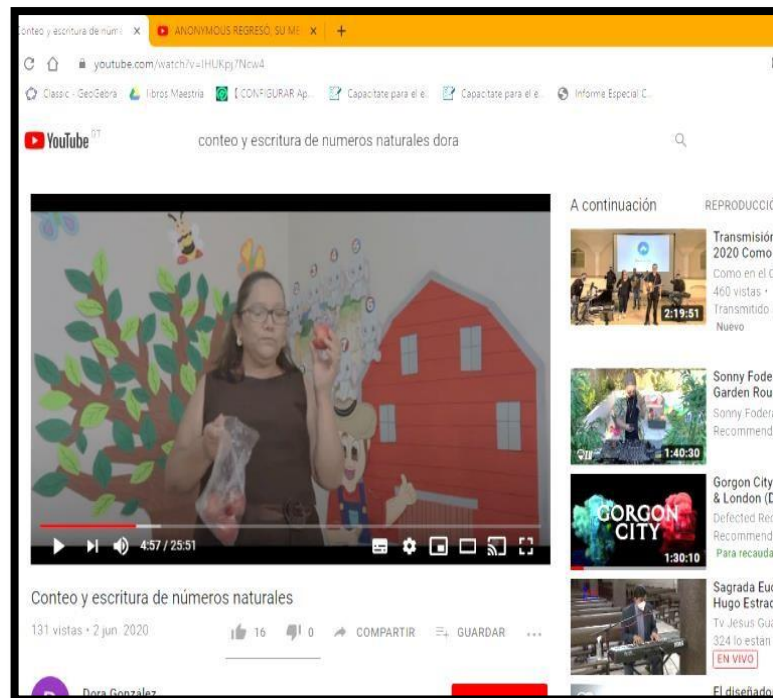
onteo y escritura de núm X | ANONYMOUS REGRESÓ, SU ME X | +

youtube.com/watch?v=IHUKpj7Ncw4

Classic - GeoGebra | libros Maestria | [CONFIGURAR Ap... | Capacitate para el e... | Capacitate para el e... | Informe Especial C...

YouTube GT

conteo y escritura de numeros naturales dora

4:57 / 25:51

Conteo y escritura de números naturales

131 vistas • 2 jun 2020

16 0 COMPARTIR GUARDAR ...

Dora Gonzalez

A continuación

REPRODUCCIÓ

Transmisión 2020 Como
Como en el C
460 vistas •
Transmitido
Nuevo
2:19:51

Sonny Fode Garden Rou
Sonny Foder
Recommend
1:40:30

Gorgon City & London (D
Defected Rec
Recommend
Para recauda
GORGON CITY
1:30:10

Sagrada Euc Hugo Estrad
Tv Jesus Gua
324 lo estan
EN VIVO

El diseñado